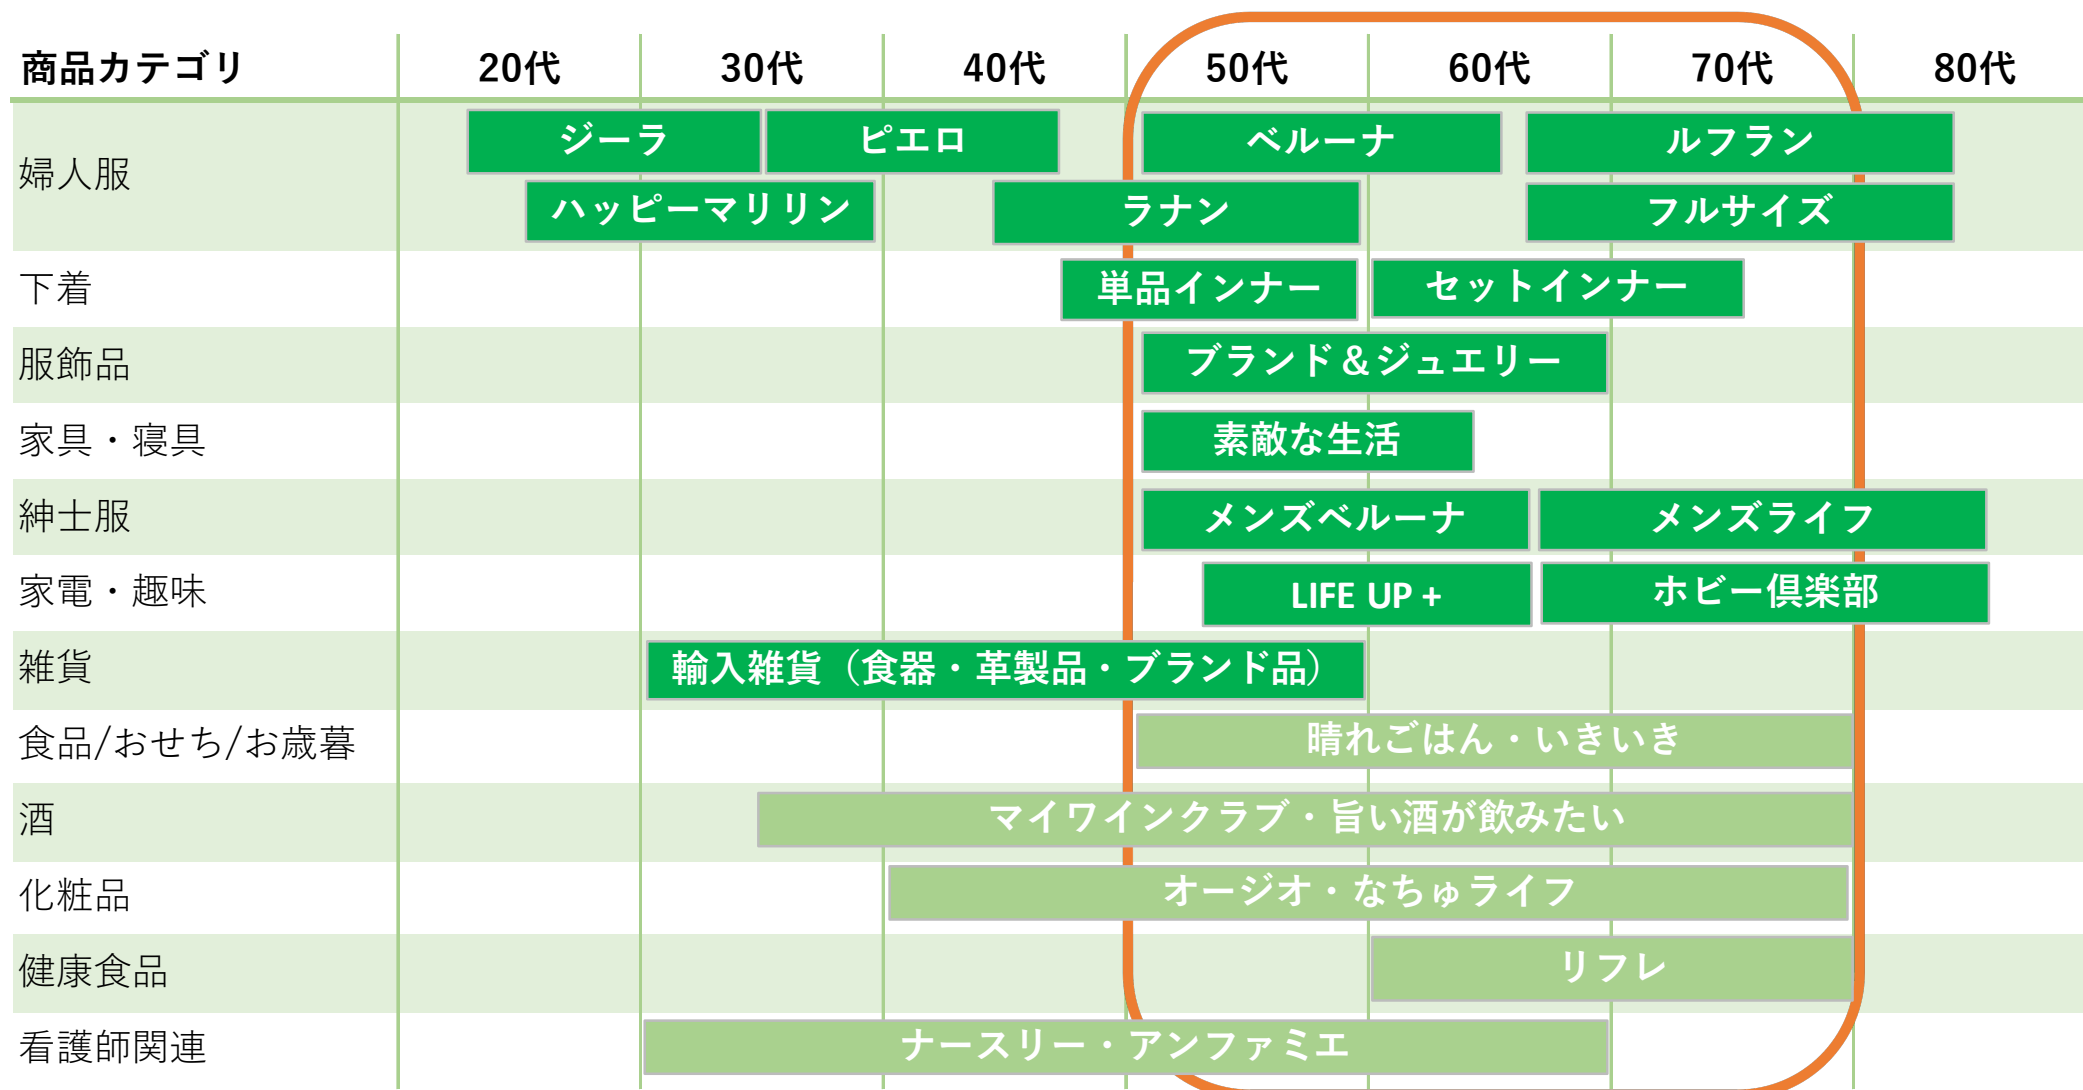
| 商品カテゴリ | 20代 | 30代 | 40代 | 50代 | 60代 | 70代 | 80代 |
|---|---|---|---|---|---|---|---|
| 婦人服 | ジーラ / ハッピーマリリン | ピエロ / ハッピーマリリン | ラナン | ベルーナ / ラナン | ベルーナ | ルフラン / フルサイズ | |
| 下着 | | | | 単品インナー | セットインナー | | |
| 服飾品 | | | | ブランド＆ジュエリー | ブランド＆ジュエリー | | |
| 家具・寝具 | | | | 素敵な生活 | | | |
| 紳士服 | | | | メンズベルーナ | メンズライフ | メンズライフ | |
| 家電・趣味 | | | | LIFE UP + | ホビー倶楽部 | ホビー倶楽部 | |
| 雑貨 | | 輸入雑貨（食器・革製品・ブランド品） | 輸入雑貨（食器・革製品・ブランド品） | 輸入雑貨（食器・革製品・ブランド品） | | | |
| 食品/おせち/お歳暮 | | | | 晴れごはん・いきいき | 晴れごはん・いきいき | 晴れごはん・いきいき | |
| 酒 | | マイワインクラブ・旨い酒が飲みたい | マイワインクラブ・旨い酒が飲みたい | マイワインクラブ・旨い酒が飲みたい | マイワインクラブ・旨い酒が飲みたい | マイワインクラブ・旨い酒が飲みたい | |
| 化粧品 | | | オージオ・なちゅライフ | オージオ・なちゅライフ | オージオ・なちゅライフ | オージオ・なちゅライフ | |
| 健康食品 | | | | | リフレ | リフレ | |
| 看護師関連 | | ナースリー・アンファミエ | ナースリー・アンファミエ | ナースリー・アンファミエ | ナースリー・アンファミエ | | |